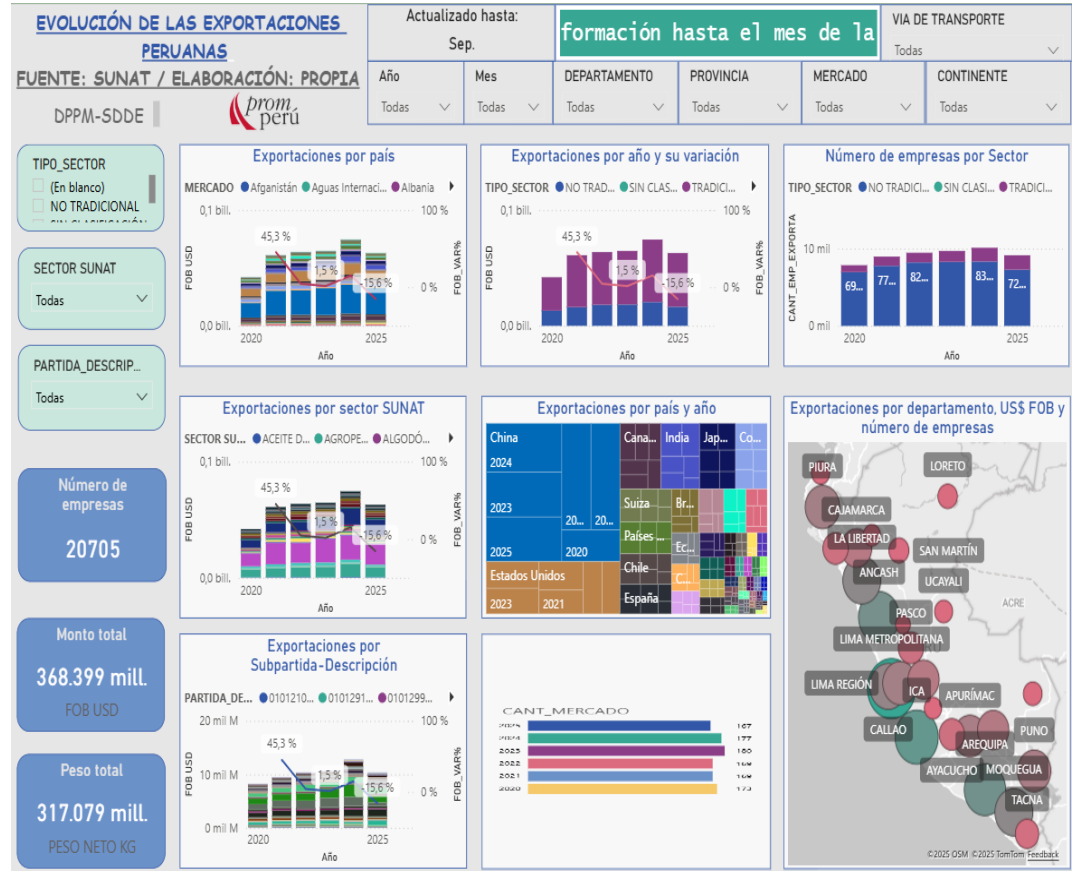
EVOLUCIÓN DE LAS EXPORTACIONES PERUANAS

FUENTE: SUNAT / ELABORACIÓN: PROPIA

DPPM-SDDE

prom perú

Actualizado hasta:
Sep.

formación hasta el mes de la

VIA DE TRANSPORTE
Todas

Año
Todas

Mes
Todas

DEPARTAMENTO
Todas

PROVINCIA
Todas

MERCADO
Todas

CONTINENTE
Todas

TIPO_SECTOR
(En blanco)
NO TRADICIONAL

SECTOR SUNAT
Todas

PARTIDA_DESCRIP...
Todas

Número de empresas
20705

Monto total
368.399 mill.
FOB USD

Peso total
317.079 mill.
PESO NETO KG

Exportaciones por país
MERCADO ● Afganistán ● Aguas Internaci... ● Albania
0,1 bill.
0,0 bill.
100 %
0 %
45,3 %
1,5 %
-15,6 %
FOB USD
FOB_VAR%
2020
2025
Año

Exportaciones por año y su variación
TIPO_SECTOR ● NO TRAD... ● SIN CLAS... ● TRADICI...
0,1 bill.
0,0 bill.
100 %
0 %
45,3 %
1,5 %
-15,6 %
FOB USD
FOB_VAR%
2020
2025
Año

Número de empresas por Sector
TIPO_SECTOR ● NO TRADICI... ● SIN CLASI... ● TRADICI...
10 mil
0 mil
CANT_EMP_EXPORTA
69...
77...
82...
83...
72...
2020
2025
Año

Exportaciones por sector SUNAT
SECTOR SU... ● ACEITE D... ● AGROPE... ● ALGODÓ...
0,1 bill.
0,0 bill.
100 %
0 %
45,3 %
1,5 %
-15,6 %
FOB USD
FOB_VAR%
2020
2025
Año

Exportaciones por país y año
China
2024
2023
2025
20...
20...
2020
Estados Unidos
2023
2021
Cana...
India
Jap...
Co...
Suiza
Br...
Países ...
Ec...
Chile
C...
España

Exportaciones por departamento, US$ FOB y número de empresas
PIURA
LORETO
CAJAMARCA
LA LIBERTAD
SAN MARTÍN
ANCASH
UCAYALI
ACRE
PASCO
LIMA METROPOLITANA
LIMA REGIÓN
ICA
APURÍMAC
CALLAO
PUNO
AREQUIPA
AYACUCHO
MOQUEGUA
TACNA
©2025 OSM ©2025 TomTom Feedback

Exportaciones por Subpartida-Descripción
PARTIDA_DE... ● 0101210... ● 0101291... ● 0101299...
20 mil M
10 mil M
0 mil M
100 %
0 %
45,3 %
1,5 %
-15,6 %
FOB USD
FOB_VAR%
2020
2025
Año

CANT_MERCADO
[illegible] 167
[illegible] 177
2023 180
2022 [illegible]
2021 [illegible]
2020 173